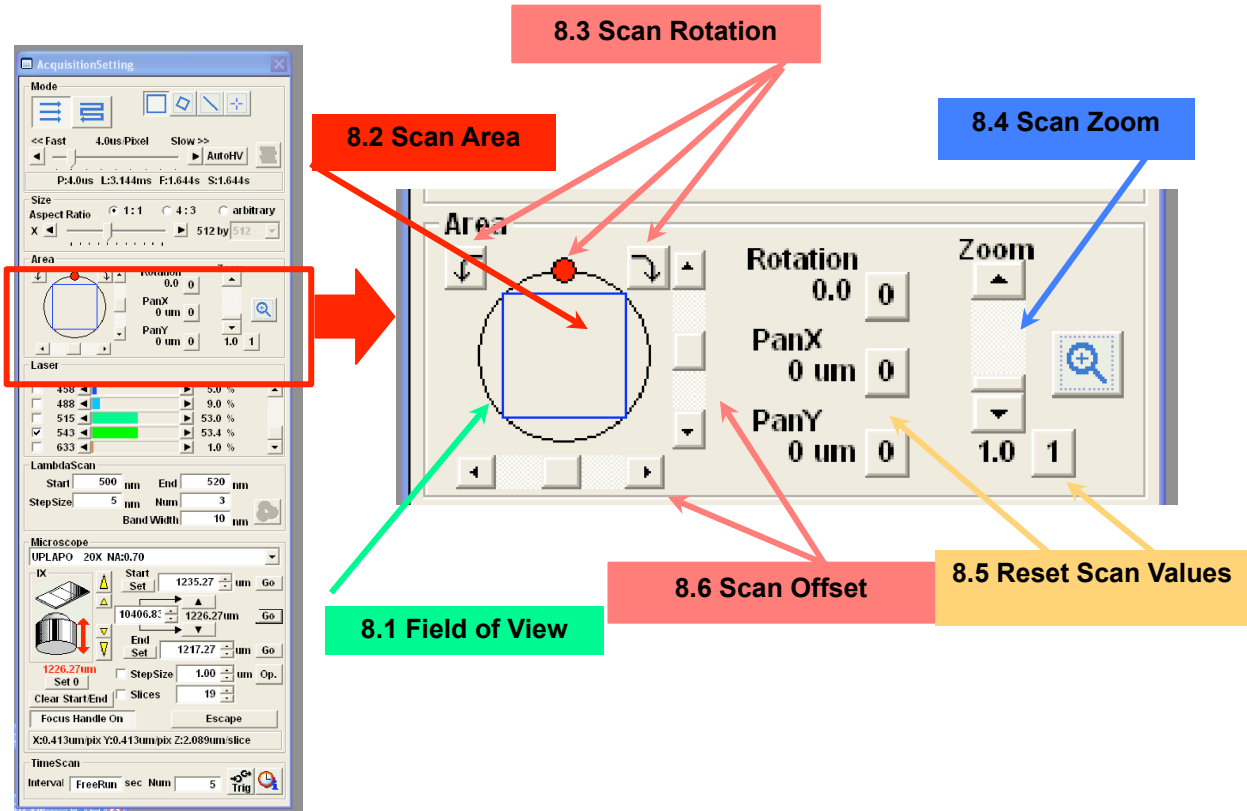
AcquisitionSetting

Mode

<< Fast 4.0us/Pixel Slow >>

AutoHV

P:4.0us L:3.144ms F:1.644s S:1.644s

Size

Aspect Ratio 1 : 1 4 : 3 arbitrary

X 512 by 512

Area

Rotation 0.0 0

PanX 0 um 0

PanY 0 um 0

1.0 1

Laser

458 5.0 %

488 9.0 %

515 53.0 %

543 53.4 %

633 1.0 %

LambdaScan

Start 500 nm End 520 nm

StepSize 5 nm Num 3

Band Width 10 nm

Microscope

UPLAPO 20X NA:0.70

IX

Start Set 1235.27 um Go

10406.83 1226.27um Go

End Set 1217.27 um Go

1226.27um

Set 0

StepSize 1.00 um Op.

Clear Start/End Slices 19

Focus Handle On Escape

X:0.413um/pix Y:0.413um/pix Z:2.089um/slice

TimeScan

Interval FreeRun sec Num 5 Trig

8.3 Scan Rotation

8.2 Scan Area

8.4 Scan Zoom

Area

Rotation 0.0 0

Zoom

PanX 0 um 0

PanY 0 um 0

1.0 1

8.6 Scan Offset

8.5 Reset Scan Values

8.1 Field of View